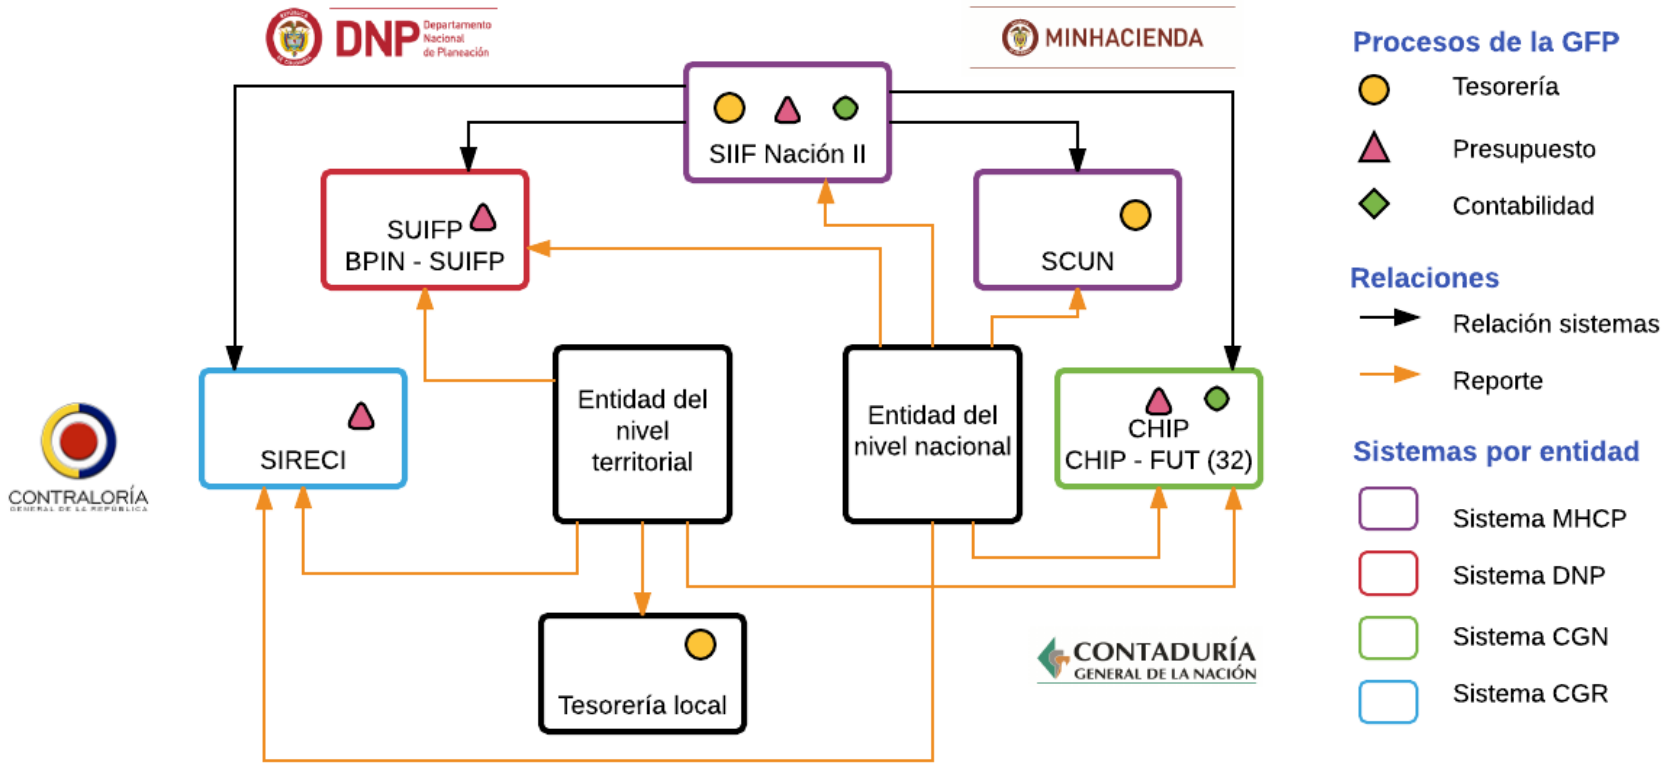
DNP Departamento Nacional de Planeación

MINHACIENDA

SIIF Nación II

SUIFP
BPIN - SUIFP

SCUN

SIRECI

Entidad del nivel territorial

Entidad del nivel nacional

CHIP
CHIP - FUT (32)

Tesorería local

CONTRALORÍA
GENERAL DE LA REPÚBLICA

CONTADURÍA
GENERAL DE LA NACIÓN

Procesos de la GFP
Tesorería
Presupuesto
Contabilidad

Relaciones
Relación sistemas
Reporte

Sistemas por entidad
Sistema MHCP
Sistema DNP
Sistema CGN
Sistema CGR